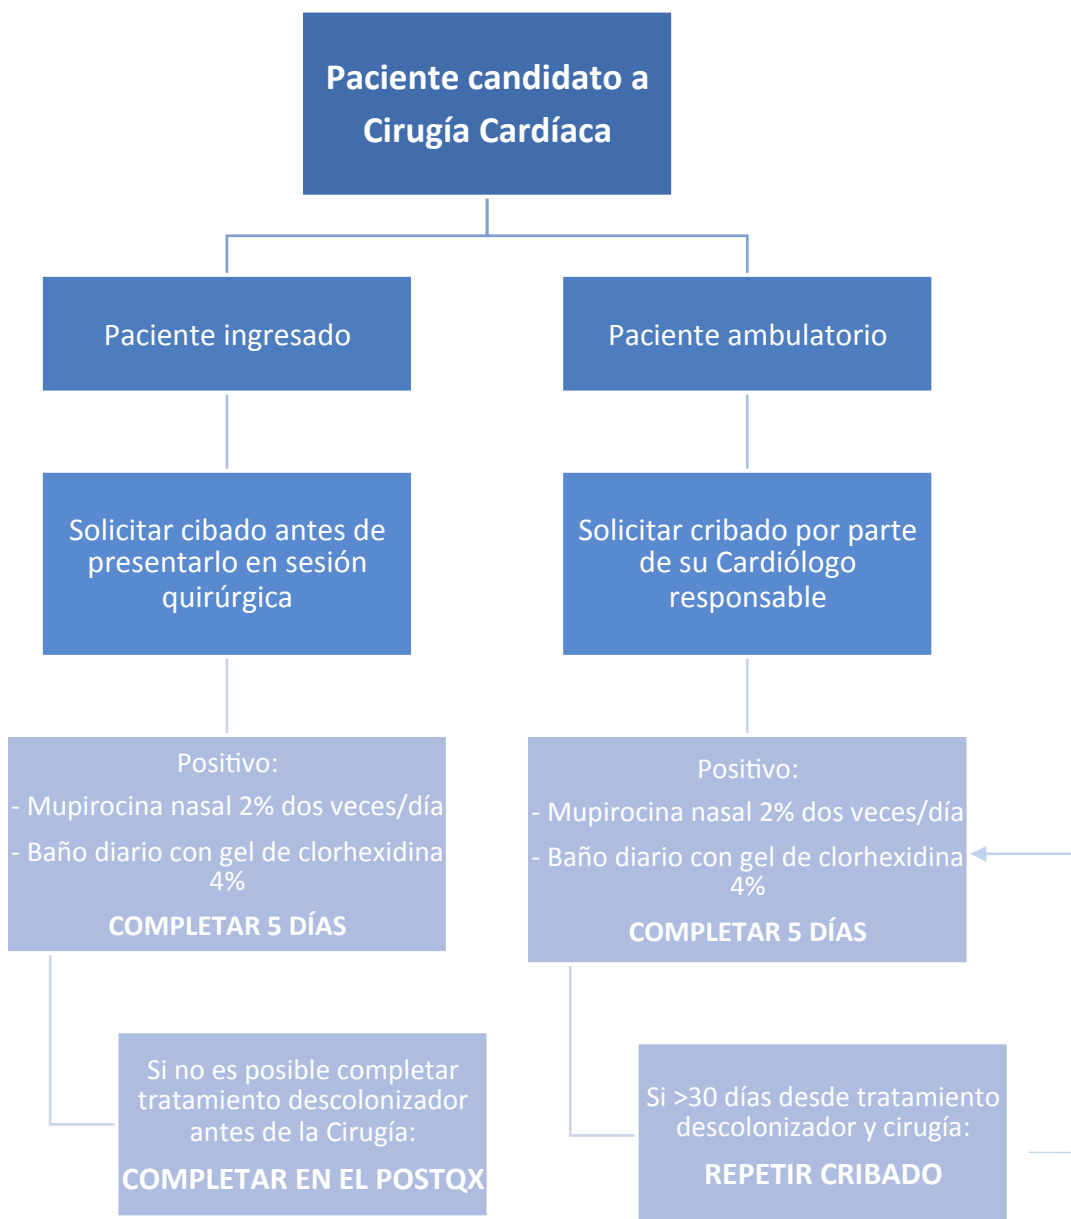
Paciente candidato a Cirugía Cardíaca

Paciente ingresado

Paciente ambulatorio

Solicitar cibado antes de presentarlo en sesión quirúrgica

Solicitar cribado por parte de su Cardiólogo responsable

Positivo:
- Mupirocina nasal 2% dos veces/día
- Baño diario con gel de clorhexidina 4%
COMPLETAR 5 DÍAS

Positivo:
- Mupirocina nasal 2% dos veces/día
- Baño diario con gel de clorhexidina 4%
COMPLETAR 5 DÍAS

Si no es posible completar tratamiento descolonizador antes de la Cirugía:
COMPLETAR EN EL POSTQX

Si >30 días desde tratamiento descolonizador y cirugía:
REPETIR CRIBADO